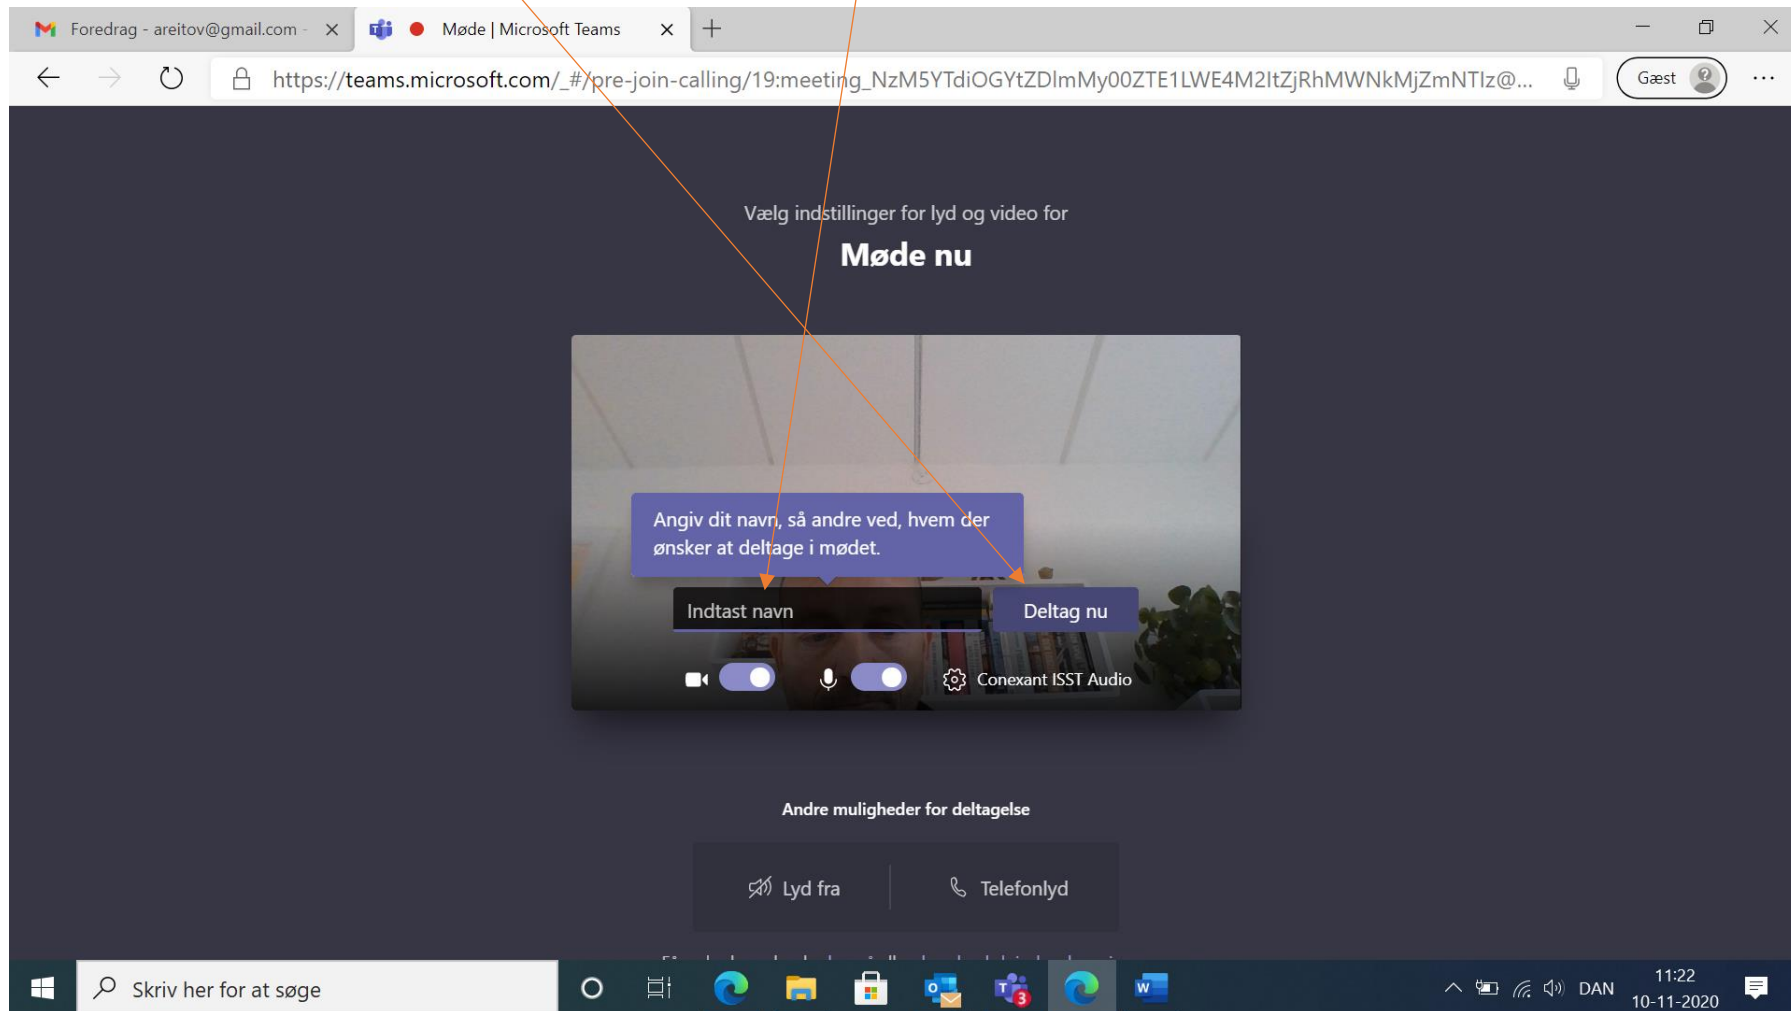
Foredrag - areitov@gmail.com - ×

Møde | Microsoft Teams ×

https://teams.microsoft.com/_#/pre-join-calling/19:meeting_NzM5YTdiOGYtZDlmMy00ZTE1LWE4M2ItZjRhMWNkMjZmNTlz@...

Gæst

Vælg indstillinger for lyd og video for

Møde nu

Angiv dit navn, så andre ved, hvem der ønsker at deltage i mødet.

Indtast navn

Deltag nu

Conexant ISST Audio

Andre muligheder for deltagelse

Lyd fra

Telefonlyd

Skriv her for at søge

DAN

11:22
10-11-2020